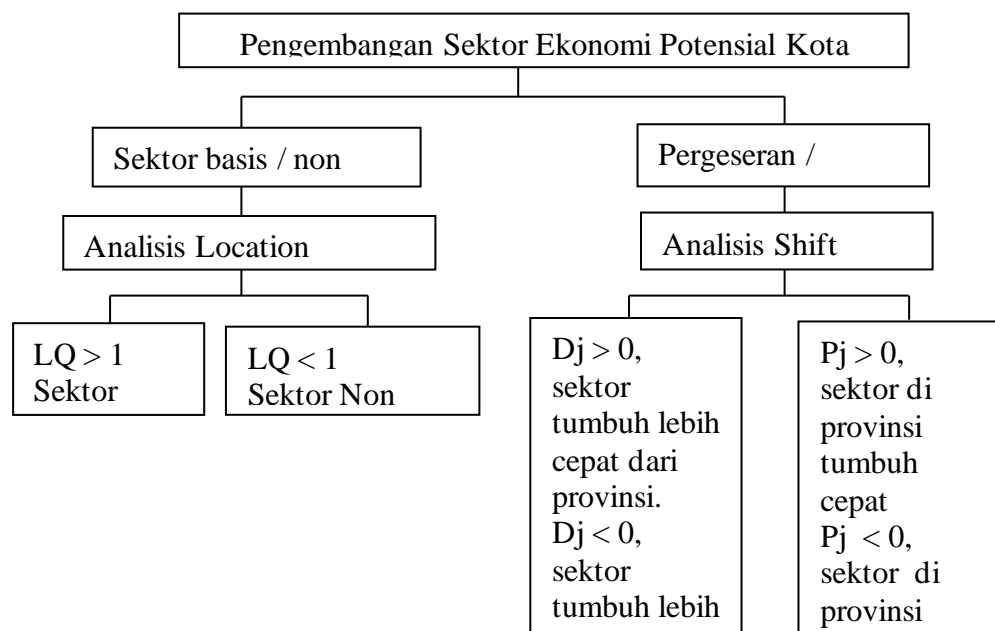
Pengembangan Sektor Ekonomi Potensial Kota

Sektor basis / non

Analisis Location

LQ > 1
Sektor

LQ < 1
Sektor Non

Pergeseran /

Analisis Shift

Dj > 0, sektor tumbuh lebih cepat dari provinsi.
Dj < 0, sektor tumbuh lebih

Pj > 0, sektor di provinsi tumbuh cepat
Pj < 0, sektor di provinsi